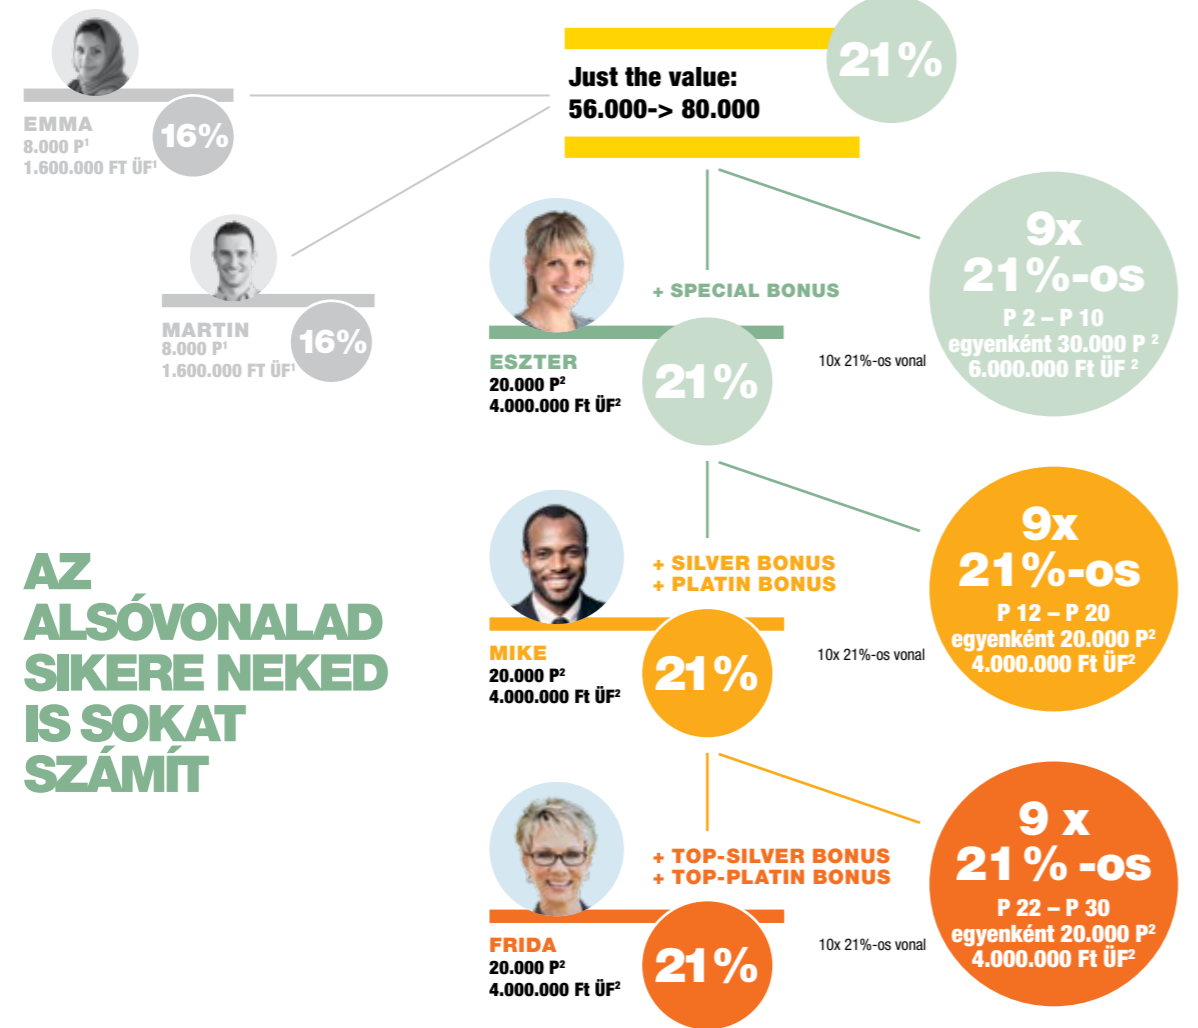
EMMA
8.000 P$^1$
1.600.000 FT ÜF$^1$

16%

Just the value:
56.000-> 80.000

21%

MARTIN
8.000 P$^1$
1.600.000 FT ÜF$^1$

16%

+ SPECIAL BONUS

ESZTER
20.000 P$^2$
4.000.000 Ft ÜF$^2$

21%

10x 21%-os vonal

9x
21%-os
P 2 – P 10
egyenként 30.000 P $^2$
6.000.000 Ft ÜF $^2$

AZ ALSÓVONALAD SIKERE NEKED IS SOKAT SZÁMÍT

+ SILVER BONUS
+ PLATIN BONUS

MIKE
20.000 P$^2$
4.000.000 Ft ÜF$^2$

21%

10x 21%-os vonal

9x
21%-os
P 12 – P 20
egyenként 20.000 P$^2$
4.000.000 Ft ÜF$^2$

+ TOP-SILVER BONUS
+ TOP-PLATIN BONUS

FRIDA
20.000 P$^2$
4.000.000 Ft ÜF$^2$

21%

10x 21%-os vonal

9 x
21 % -os
P 22 – P 30
egyenként 20.000 P$^2$
4.000.000 Ft ÜF$^2$